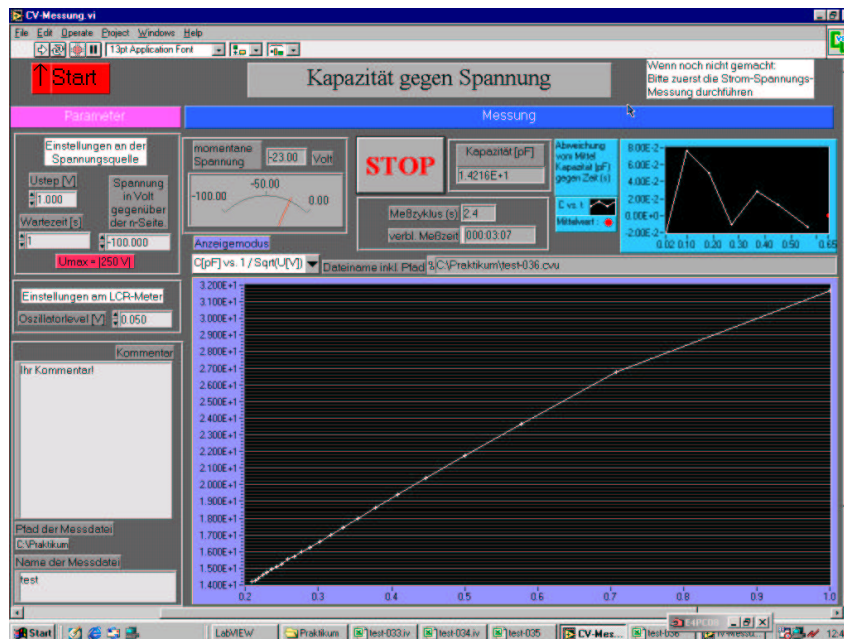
CV-Messung.vi

File Edit Operate Project Windows Help

13pt Application Font

Start

Kapazität gegen Spannung

Wenn noch nicht gemacht: Bitte zuerst die Strom-Spannungs-Messung durchführen

Parameter

Messung

Einstellungen an der Spannungsquelle

Ustep [V]
1.000

Spannung in Volt gegenüber der n-Seite

Wartezeit [s]
1

-100.000

Umax = |250 V|

momentane Spannung
-23.00
Volt

-50.00
-100.00
0.00

STOP

Kapazität [pF]
1.4216E+1

Abweichung vom Mittel Kapazität [pF] gegen Zeit (s)

C vs. t
Mittelwert

8.00E-2
6.00E-2
4.00E-2
2.00E-2
0.00E+0
-2.00E-2
0.02 0.10 0.20 0.30 0.40 0.50 0.65

Meßzyklus (s) 2.4
verbl. Meßzeit 000:03:07

Anzeigemodus
C[pF] vs. 1 / Sqrt(U[V])
Dateiname inkl. Pfad
C:\Praktikum\test-036.cvu

Einstellungen am LCR-Meter
Oszillatorlevel [V] 0.050

Kommentar
Ihr Kommentar!

Pfad der Messdatei
C:\Praktikum

Name der Messdatei
test

3.200E+1
3.100E+1
3.000E+1
2.900E+1
2.800E+1
2.700E+1
2.600E+1
2.500E+1
2.400E+1
2.300E+1
2.200E+1
2.100E+1
2.000E+1
1.900E+1
1.800E+1
1.700E+1
1.600E+1
1.500E+1
1.400E+1

0.2 0.3 0.4 0.5 0.6 0.7 0.8 0.9 1.0

Start LabVIEW Praktikum test-033.iv test-034.iv test-035 CV-Mes... test-036 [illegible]